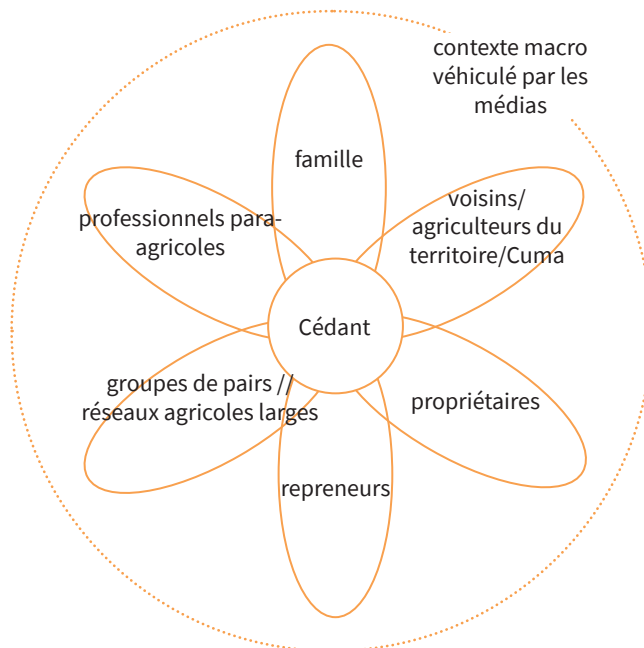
contexte macro véhiculé par les médias

famille

professionnels para-agricoles

voisins/ agriculteurs du territoire/Cuma

Cédant

groupes de pairs // réseaux agricoles larges

propriétaires

repreneurs